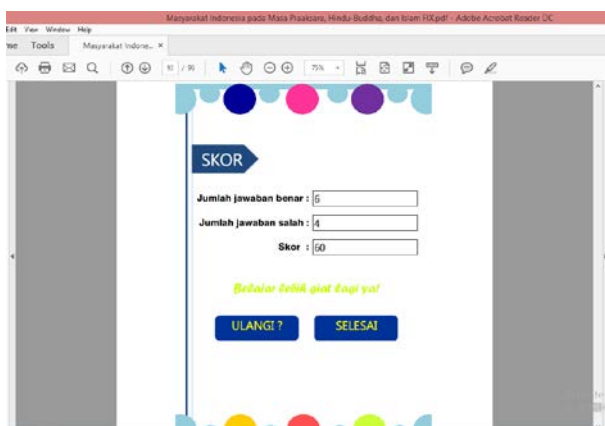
Masyarakat Indonesia pada Masa Praaksara, Hindu-Buddha, dan Islam FIX.pdf - Adobe Acrobat Reader DC

Edit View Window Help

me Tools Masyarakat Indone... ×

10 / 99

75%

SKOR

Jumlah jawaban benar : 6

Jumlah jawaban salah : 4

Skor : 60

Belajar lebih giat lagi ya!

ULANGI ?

SELESAI